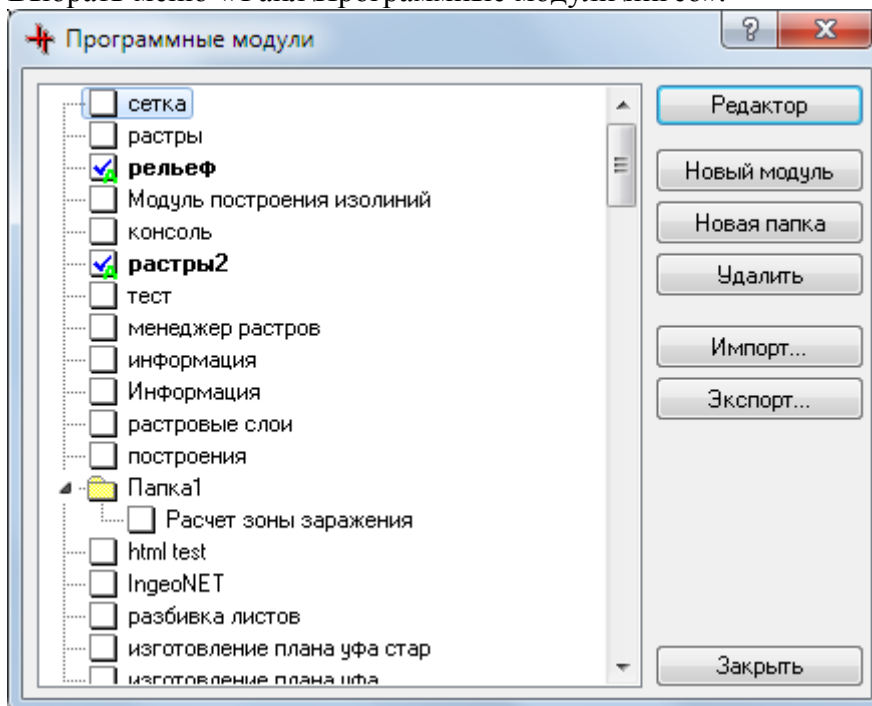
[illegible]

Программные модули

сетка
растры
рельеф
Модуль построения изолиний
консоль
растры2
тест
менеджер растров
информация
Информация
растровые слои
построения
Папка1
Расчет зоны заражения
html test
IngeoNET
разбивка листов
изготовление плана уфа стар
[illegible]

Редактор
Новый модуль
Новая папка
Удалить
Импорт...
Экспорт...
Закрыть